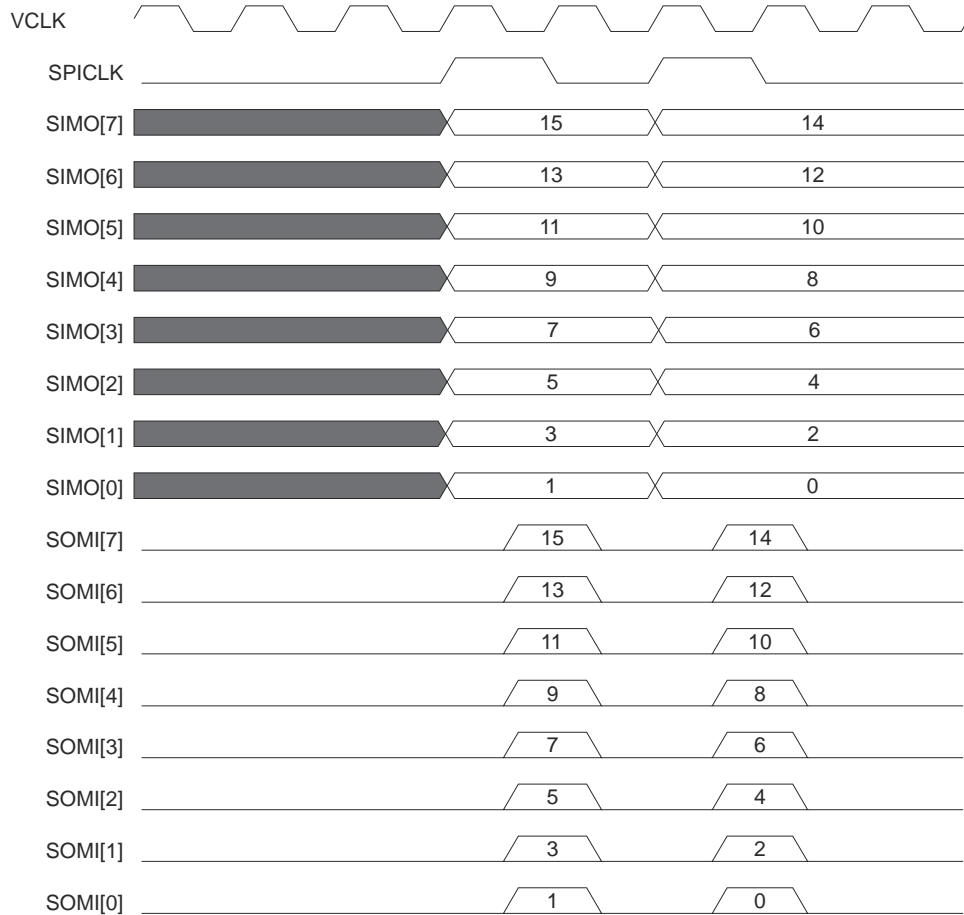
VCLK

SPICLK

SIMO[7] 15 14

SIMO[6] 13 12

SIMO[5] 11 10

SIMO[4] 9 8

SIMO[3] 7 6

SIMO[2] 5 4

SIMO[1] 3 2

SIMO[0] 1 0

SOMI[7] 15 14

SOMI[6] 13 12

SOMI[5] 11 10

SOMI[4] 9 8

SOMI[3] 7 6

SOMI[2] 5 4

SOMI[1] 3 2

SOMI[0] 1 0